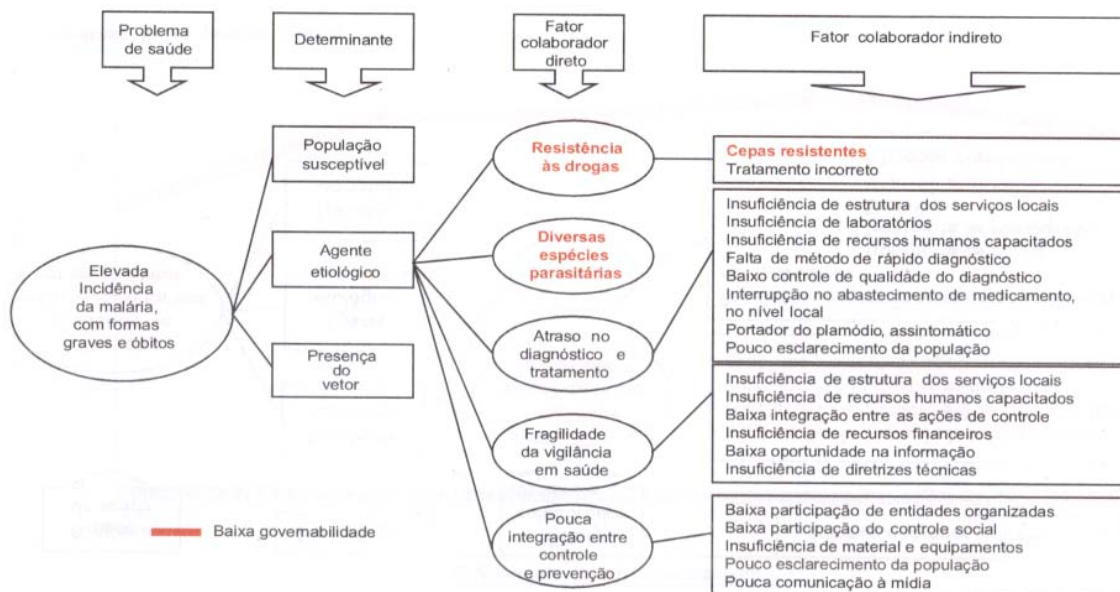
Problema de saúde

Determinante

Fator colaborador direto

Fator colaborador indireto

Elevada Incidência da malária, com formas graves e óbitos

População susceptível

Agente etiológico

Presença do vetor

Resistência às drogas

Diversas espécies parasitárias

Atraso no diagnóstico e tratamento

Fragilidade da vigilância em saúde

Pouca integração entre controle e prevenção

Cepas resistentes
Tratamento incorreto

Insuficiência de estrutura dos serviços locais
Insuficiência de laboratórios
Insuficiência de recursos humanos capacitados
Falta de método de rápido diagnóstico
Baixo controle de qualidade do diagnóstico
Interrupção no abastecimento de medicamento, no nível local
Portador do plamódio, assintomático
Pouco esclarecimento da população

Insuficiência de estrutura dos serviços locais
Insuficiência de recursos humanos capacitados
Baixa integração entre as ações de controle
Insuficiência de recursos financeiros
Baixa oportunidade na informação
Insuficiência de diretrizes técnicas

Baixa participação de entidades organizadas
Baixa participação do controle social
Insuficiência de material e equipamentos
Pouco esclarecimento da população
Pouca comunicação à mídia

Baixa governabilidade